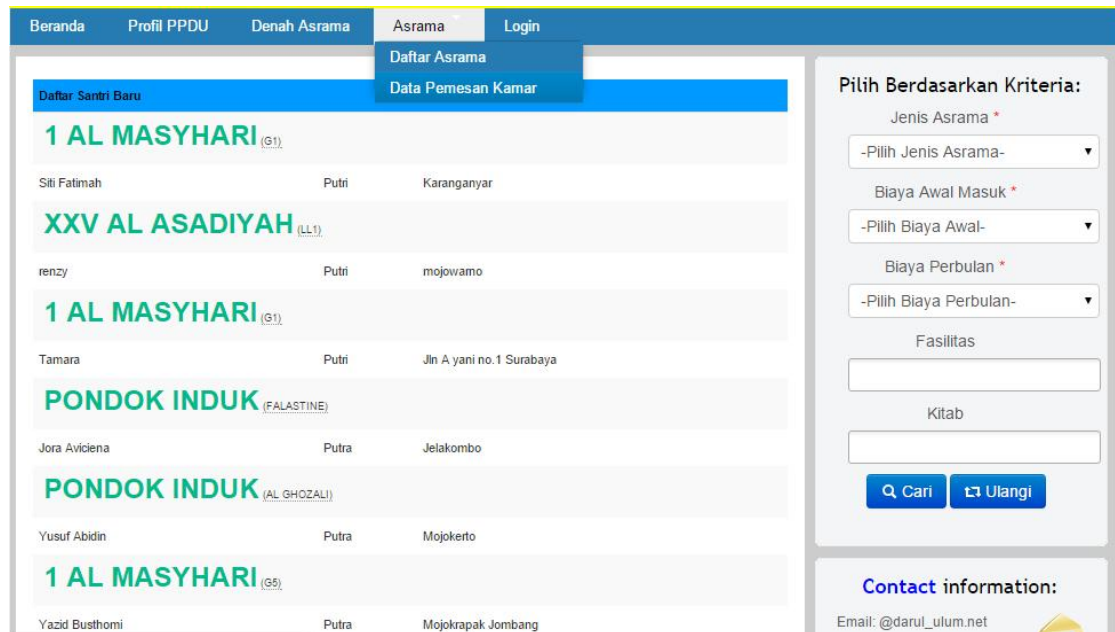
Beranda Profil PPDU Denah Asrama Asrama Login

Daftar Asrama
Data Pemesan Kamar

Daftar Santri Baru

1 AL MASYHARI (G1)

| Siti Fatimah | Putri | Karanganyar |
|---|---|---|

XXV AL ASADIYAH (LL1)

| renzy | Putri | mojowarno |
|---|---|---|

1 AL MASYHARI (G1)

| Tamara | Putri | Jln A yani no.1 Surabaya |
|---|---|---|

PONDOK INDUK (FALASTINE)

| Jora Aviciena | Putra | Jelakombo |
|---|---|---|

PONDOK INDUK (AL GHOZALI)

| Yusuf Abidin | Putra | Mojokerto |
|---|---|---|

1 AL MASYHARI (G5)

| Yazid Busthomi | Putra | Mojokrapak Jombang |
|---|---|---|

Pilih Berdasarkan Kriteria:

Jenis Asrama *
-Pilih Jenis Asrama-

Biaya Awal Masuk *
-Pilih Biaya Awal-

Biaya Perbulan *
-Pilih Biaya Perbulan-

Fasilitas

Kitab

Cari Ulangi

Contact information:

Email: @darul_ulum.net